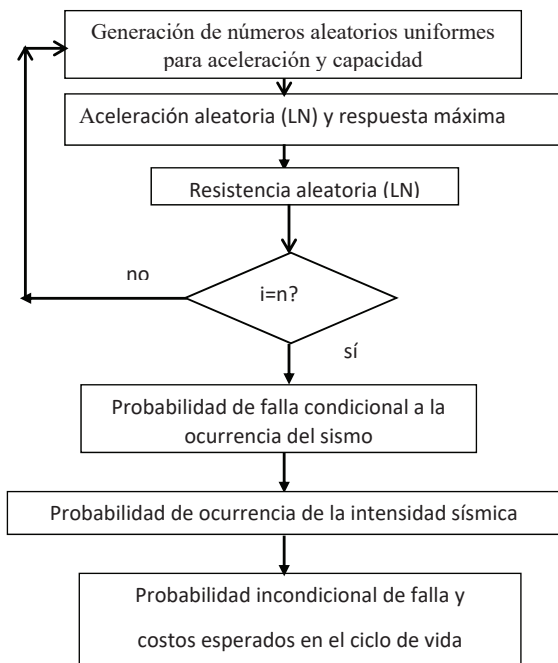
Generación de números aleatorios uniformes para aceleración y capacidad

Aceleración aleatoria (LN) y respuesta máxima

Resistencia aleatoria (LN)

no

i=n?

sí

Probabilidad de falla condicional a la ocurrencia del sismo

Probabilidad de ocurrencia de la intensidad sísmica

Probabilidad incondicional de falla y costos esperados en el ciclo de vida